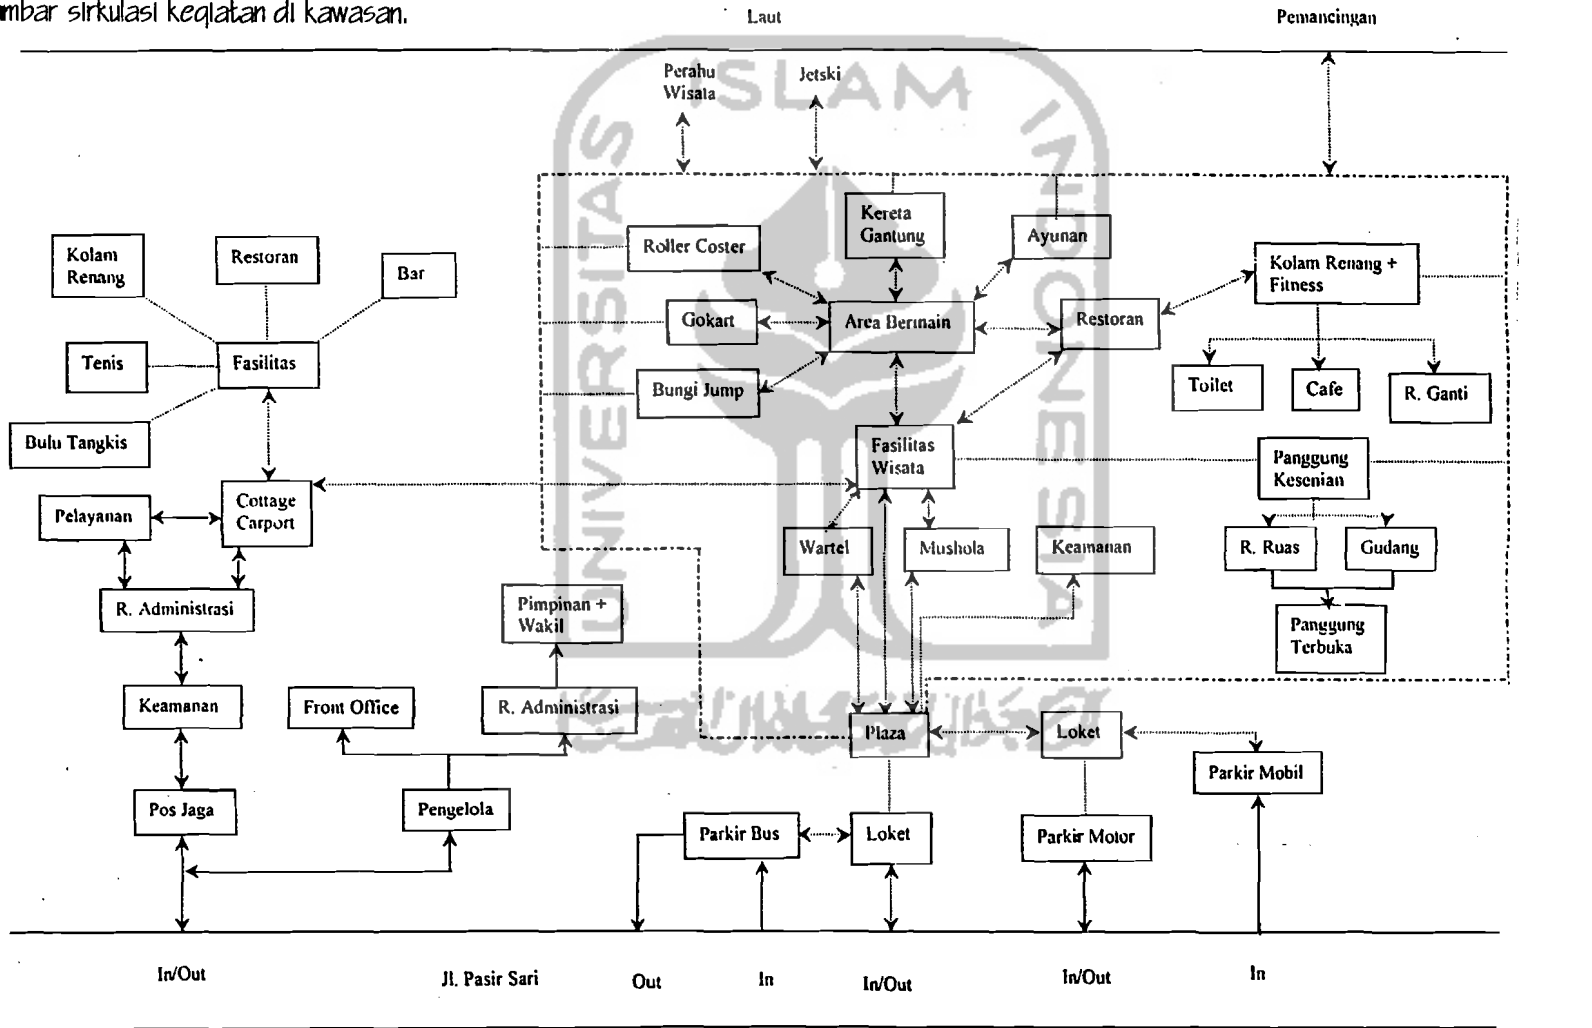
mbar sirkulasi kegiatan di kawasan.

Laut

Pemancingan

Perahu Wisata

Jetski

Kolam Renang

Restoran

Bar

Tenis

Fasilitas

Bulu Tangkis

Pelayanan

Cottage Carport

R. Administrasi

Keamanan

Front Office

Pimpinan + Wakil

R. Administrasi

Pos Jaga

Pengelola

Roller Coster

Kereta Gantung

Ayunan

Kolam Renang + Fitness

Gokart

Area Bermain

Restoran

Bungi Jump

Toilet

Cafe

R. Ganti

Fasilitas Wisata

Panggung Kesenian

Wartel

Mushola

Keamanan

R. Ruas

Gudang

Panggung Terbuka

Plaza

Loket

Parkir Mobil

Parkir Bus

Loket

Parkir Motor

In/Out

Jl. Pasir Sari

Out

In

In/Out

In/Out

In